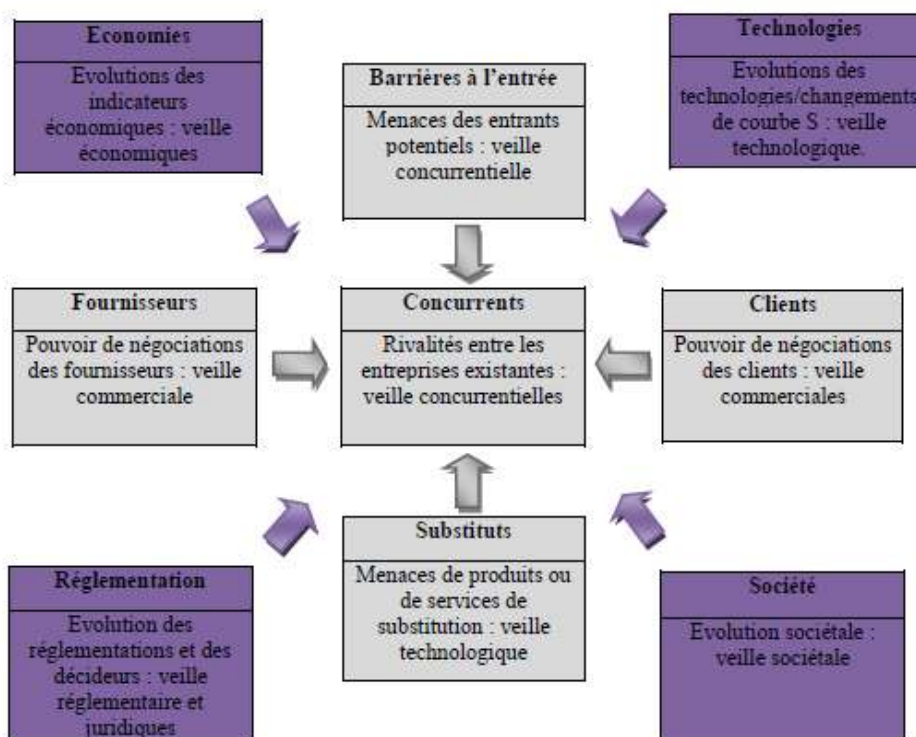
Economies

Evolutions des indicateurs économiques : veille économiques

Barrières à l'entrée

Menaces des entrants potentiels : veille concurrentielle

Technologies

Evolutions des technologies/changements de courbe S : veille technologique.

Fournisseurs

Pouvoir de négociations des fournisseurs : veille commerciale

Concurrents

Rivalités entre les entreprises existantes : veille concurrentielles

Clients

Pouvoir de négociations des clients : veille commerciales

Réglementation

Evolution des réglementations et des décideurs : veille réglementaire et juridiques

Substituts

Menaces de produits ou de services de substitution : veille technologique

Société

Evolution sociétale : veille sociétale